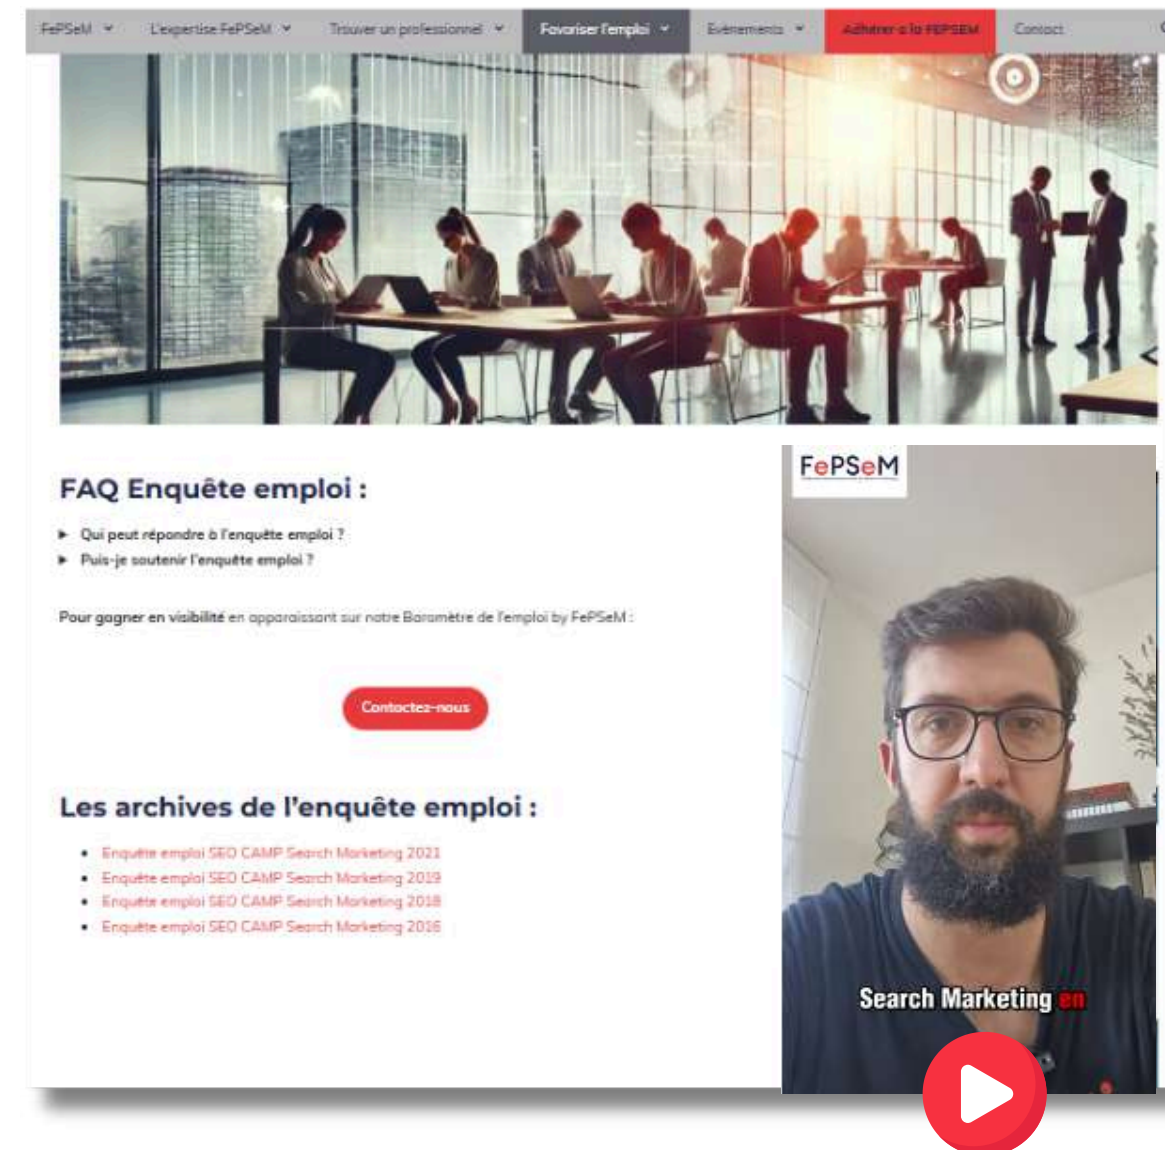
FePSeM ▾ L'expertise FePSeM ▾ Trouver un professionnel ▾ Favoriser l'emploi ▾ Evénements ▾ Adhérer à la FEPSEM Contact

FAQ Enquête emploi :

▶ Qui peut répondre à l'enquête emploi ?
▶ Puis-je soutenir l'enquête emploi ?

Pour gagner en visibilité en apparaissant sur notre Baromètre de l'emploi by FePSeM :

Contactez-nous

Les archives de l'enquête emploi :

• Enquête emploi SEO CAMP Search Marketing 2021
• Enquête emploi SEO CAMP Search Marketing 2019
• Enquête emploi SEO CAMP Search Marketing 2018
• Enquête emploi SEO CAMP Search Marketing 2016

FePSeM

Search Marketing en